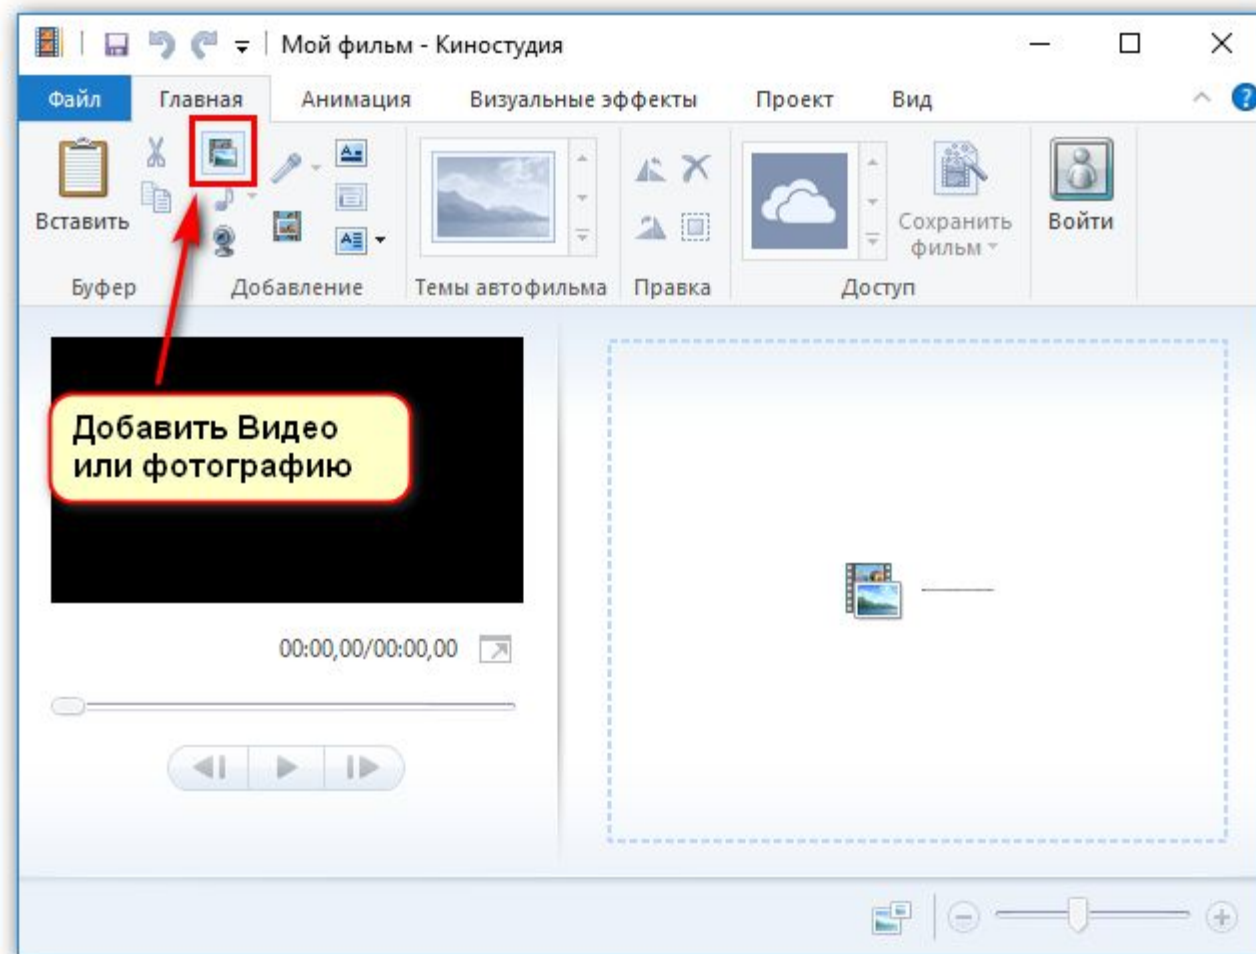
Мой фильм - Киностудия

Файл
Главная
Анимация
Визуальные эффекты
Проект
Вид

Вставить
Буфер
Добавление
Темы автофильма
Правка
Сохранить фильм
Доступ
Войти

Добавить Видео или фотографию

00:00,00/00:00,00